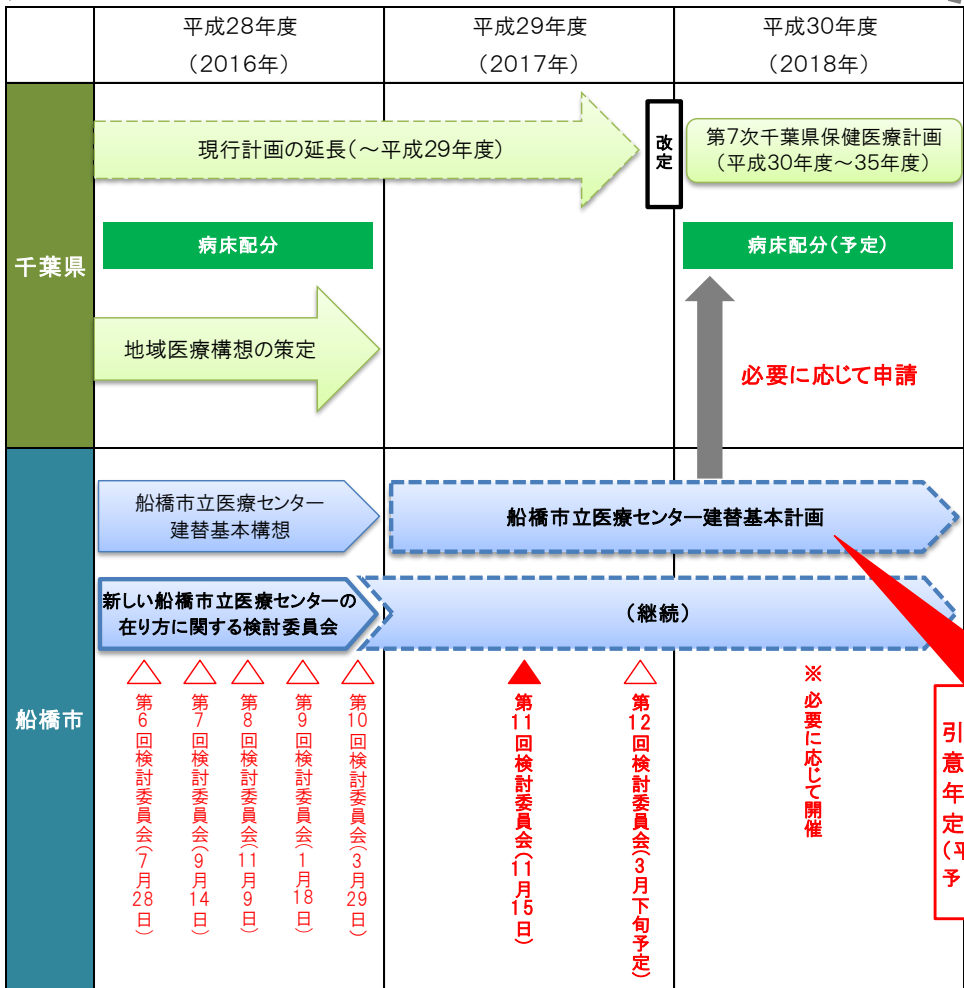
| | 平成28年度（2016年） | 平成29年度（2017年） | 平成30年度（2018年） |
|---|---|---|---|

千葉県

現行計画の延長（～平成29年度）

改定

第7次千葉県保健医療計画（平成30年度～35年度）

病床配分

病床配分（予定）

地域医療構想の策定

必要に応じて申請

船橋市

船橋市立医療センター建替基本構想

船橋市立医療センター建替基本計画

新しい船橋市立医療センターの在り方に関する検討委員会

（継続）

第6回検討委員会（7月28日）

第7回検討委員会（9月14日）

第8回検討委員会（11月9日）

第9回検討委員会（1月18日）

第10回検討委員会（3月29日）

第11回検討委員会（11月15日）

第12回検討委員会（3月下旬予定）

※必要に応じて開催

引
意
年
定
（平
予